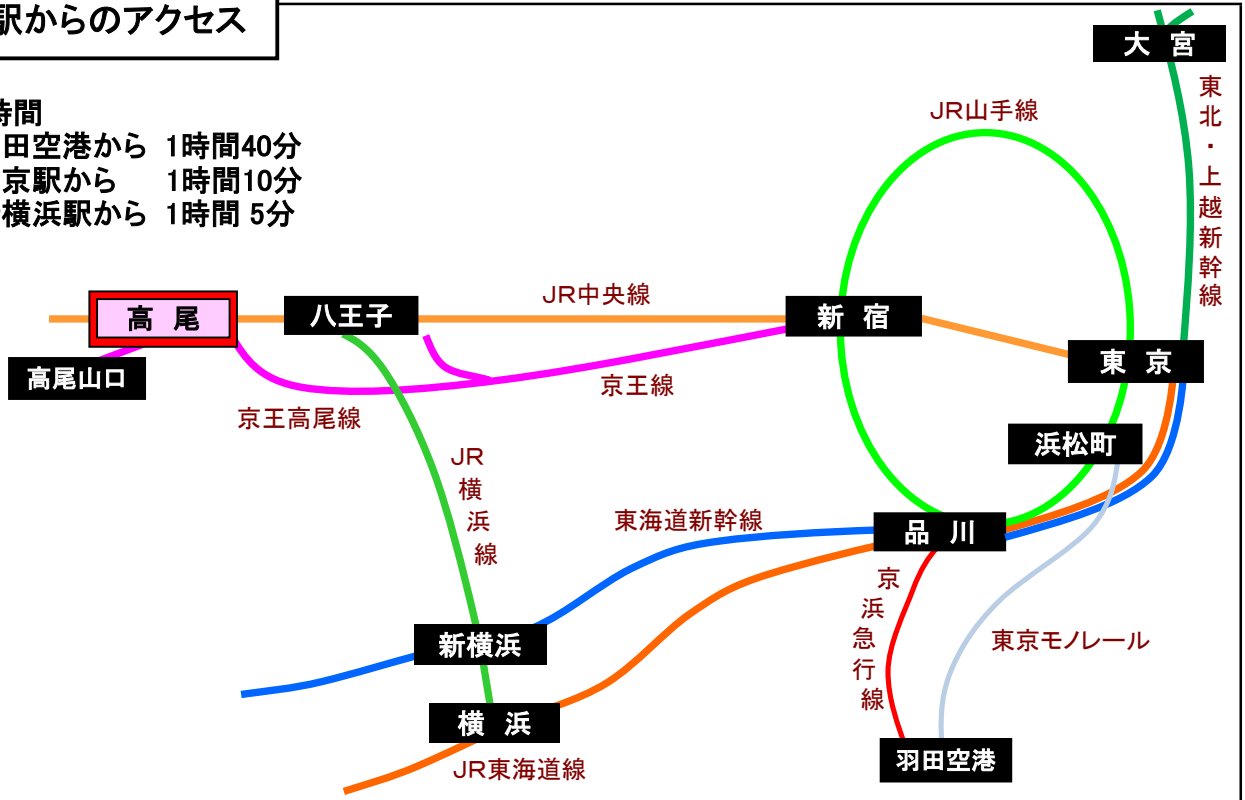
駅からのアクセス

時間
田空港から 1時間40分
京駅から 1時間10分
横浜駅から 1時間 5分

大 宮
東北・上越新幹線
JR山手線
高 尾
八王子
JR中央線
新 宿
東 京
高尾山口
京王線
京王高尾線
浜松町
JR横浜線
東海道新幹線
品 川
京浜急行線
東京モノレール
新横浜
横 浜
JR東海道線
羽田空港